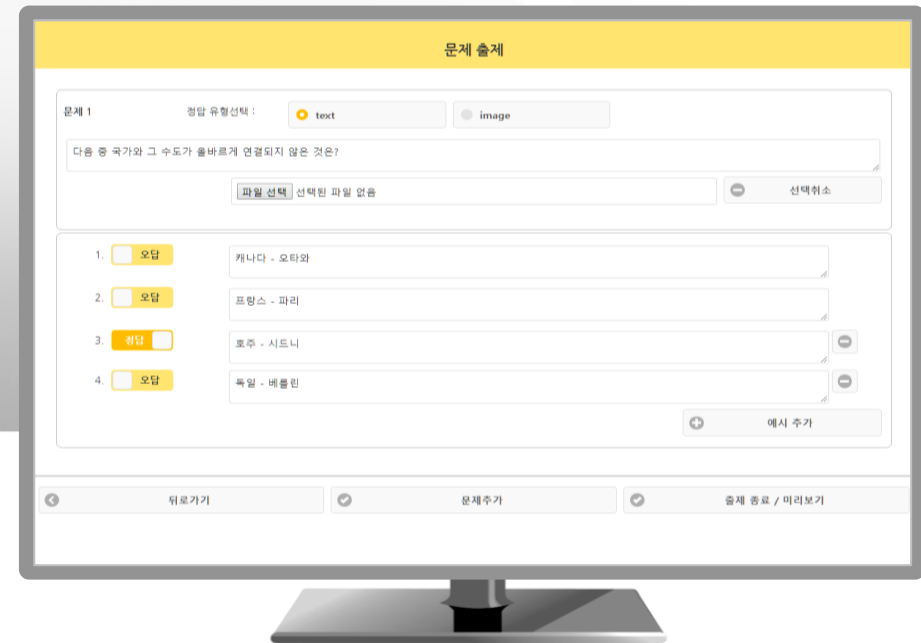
문제 출제

문제 1

정답 유형선택 :

text

image

다음 중 국가와 그 수도가 올바르게 연결되지 않은 것은?

파일 선택 선택된 파일 없음

선택취소

1. 오답 캐나다 - 오타와

2. 오답 프랑스 - 파리

3. 정답 호주 - 시드니

4. 오답 독일 - 베를린

예시 추가

뒤로가기

문제추가

출제 종료 / 미리보기